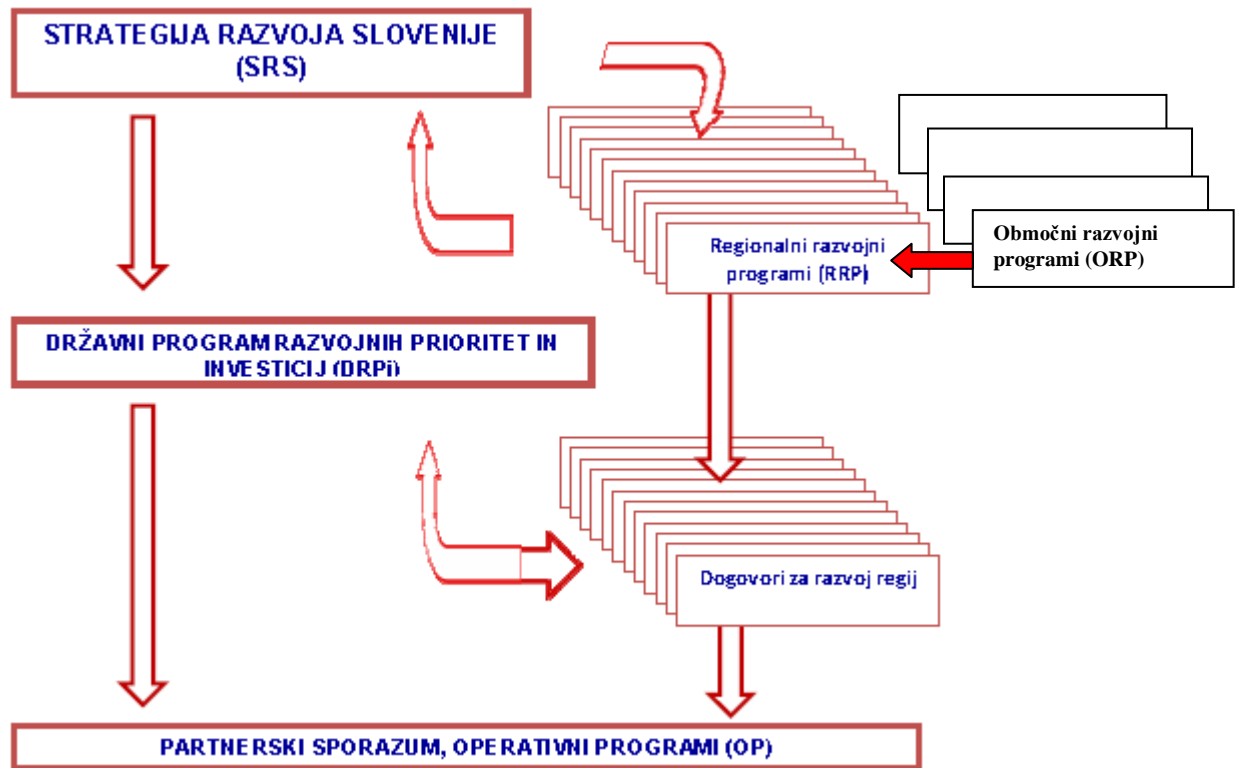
STRATEGIJA RAZVOJA SLOVENIJE (SRS)

Regionalni razvojni programi (RRP)

Območni razvojni programi (ORP)

DRŽAVNI PROGRAM RAZVOJNIH PRIORITET IN INVESTICIJ (DRPi)

Dogovori za razvoj regij

PARTNERSKI SPORAZUM, OPERATIVNI PROGRAMI (OP)